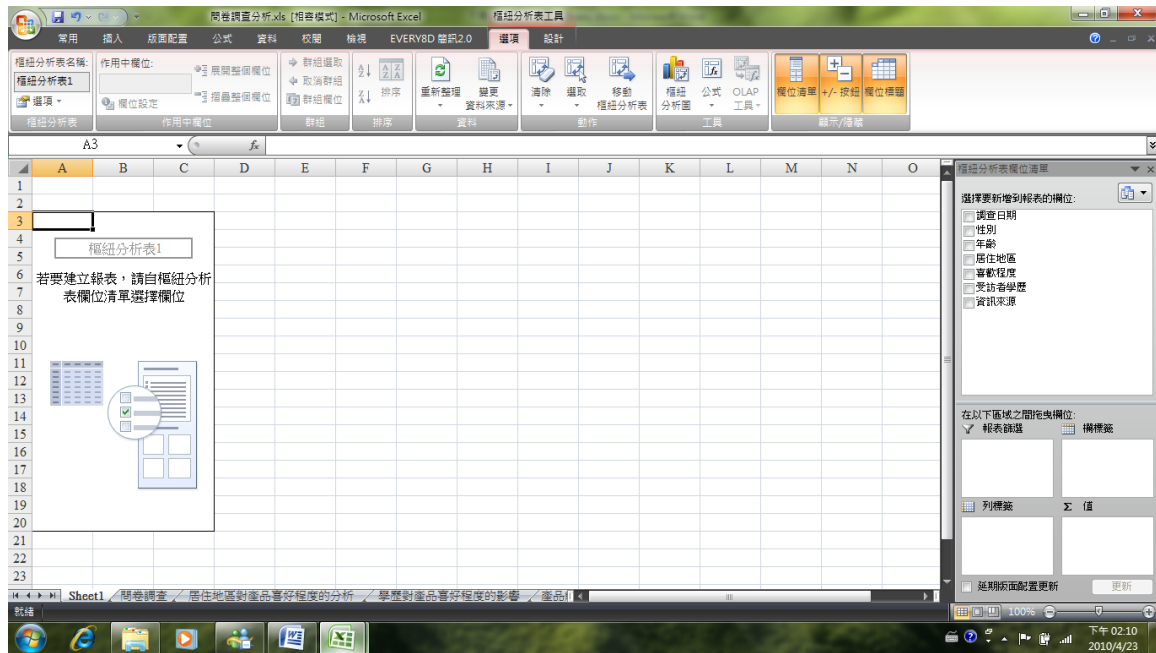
問卷調查分析.xls [相容模式] - Microsoft Excel
樞紐分析表工具

常用 插入 版面配置 公式 資料 校閱 檢視 EVERY8D 簡訊2.0 選項 設計

樞紐分析表名稱:
樞紐分析表1
選項
樞紐分析表

作用中欄位:
展開整個欄位
摺疊整個欄位
欄位設定
作用中欄位

群組選取
取消群組
群組欄位
群組

排序
排序

重新整理
變更資料來源
資料

清除
選取
移動樞紐分析表
動作

樞紐分析圖
公式
OLAP 工具
工具

欄位清單
+/- 按鈕
欄位標題
顯示/隱藏

A3
$f_x$

| | A | B | C | D | E | F | G | H | I | J | K | L | M | N | O |
|---|---|---|---|---|---|---|---|---|---|---|---|---|---|---|---|
| 1 | | | | | | | | | | | | | | | |
| 2 | | | | | | | | | | | | | | | |
| 3 | | | | | | | | | | | | | | | |
| 4 | | | | | | | | | | | | | | | |
| 5 | | | | | | | | | | | | | | | |
| 6 | | | | | | | | | | | | | | | |
| 7 | | | | | | | | | | | | | | | |
| 8 | | | | | | | | | | | | | | | |
| 9 | | | | | | | | | | | | | | | |
| 10 | | | | | | | | | | | | | | | |
| 11 | | | | | | | | | | | | | | | |
| 12 | | | | | | | | | | | | | | | |
| 13 | | | | | | | | | | | | | | | |
| 14 | | | | | | | | | | | | | | | |
| 15 | | | | | | | | | | | | | | | |
| 16 | | | | | | | | | | | | | | | |
| 17 | | | | | | | | | | | | | | | |
| 18 | | | | | | | | | | | | | | | |
| 19 | | | | | | | | | | | | | | | |
| 20 | | | | | | | | | | | | | | | |
| 21 | | | | | | | | | | | | | | | |
| 22 | | | | | | | | | | | | | | | |
| 23 | | | | | | | | | | | | | | | |

樞紐分析表1

若要建立報表，請自樞紐分析表欄位清單選擇欄位

樞紐分析表欄位清單
選擇要新增到報表的欄位:
調查日期
性別
年齡
居住地區
喜歡程度
受訪者學歷
資訊來源

在以下區域之間拖曳欄位:
報表篩選
欄標籤
列標籤
Σ 值
延期版面配置更新
更新

Sheet1 / 問卷調查 / 居住地區對產品喜好程度的分析 / 學歷對產品喜好程度的影響 / 產品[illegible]

就緒
100%

下午 02:10
2010/4/23